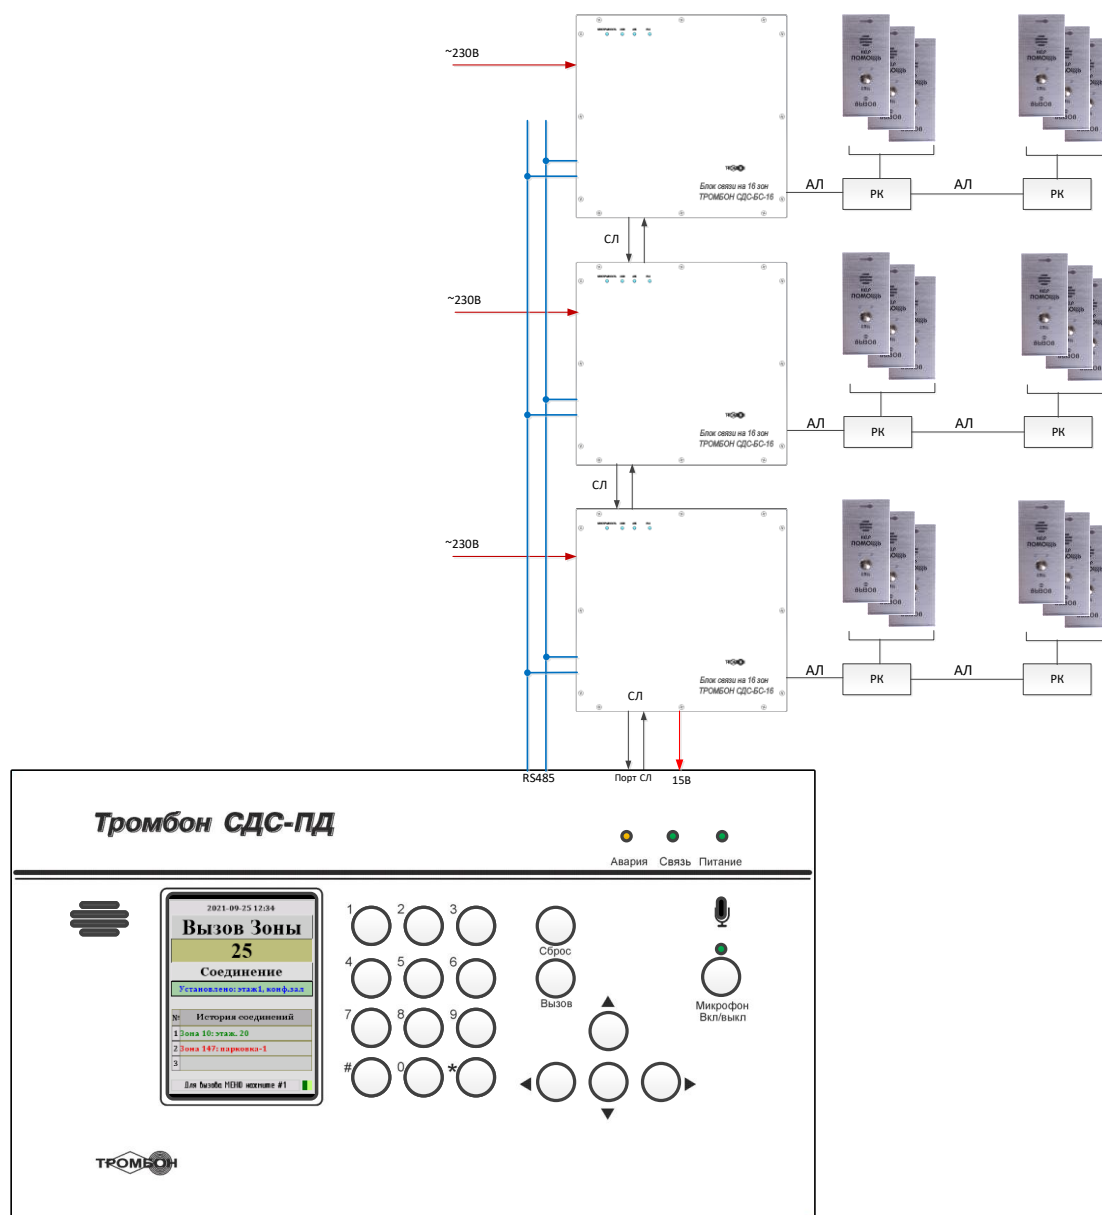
~230В

Блок связи на 16 зон
ТРОМБОН СДС-БС-16

АЛ

РК

АЛ

РК

СЛ

~230В

Блок связи на 16 зон
ТРОМБОН СДС-БС-16

АЛ

РК

АЛ

РК

СЛ

~230В

Блок связи на 16 зон
ТРОМБОН СДС-БС-16

АЛ

РК

АЛ

РК

СЛ

RS485

Порт СЛ

15В

Тромбон СДС-ПД

Авария Связь Питание

2021-09-25 12:34
Вызов Зоны
25
Соединение
Установлено: этаж1, конф.зал
№ История соединений
1 Зона 10: этаж. 20
2 Зона 147: парковка-1
3
Для вызова МЕНЮ нажмите #1

1 2 3
4 5 6
7 8 9
# 0 *

Сброс

Вызов

Микрофон
Вкл/выкл

ТРОМБОН